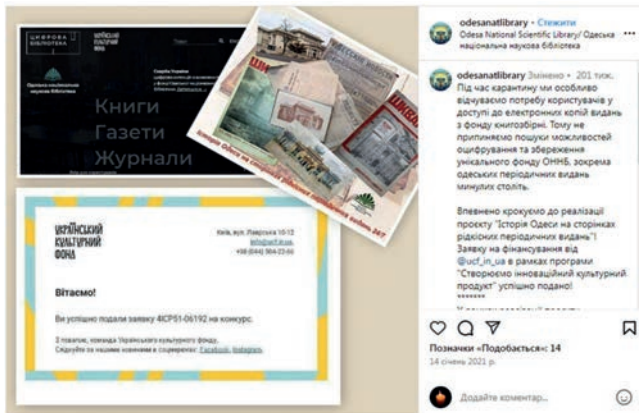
ЦИФРОВА БІБЛІОТЕКА

УКРАЇНСЬКИЙ КУЛЬТУРНИЙ ФОНД

Одеська національна наукова бібліотека

Книги
Газети
Журнали

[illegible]

УКРАЇНСЬКИЙ КУЛЬТУРНИЙ ФОНД

Київ, вул. Лаврська 10-12
info@ucf.in.ua
+38 (044) 364-23-66

Вітаємо!

Ви успішно подали заявку 4ICP51-06192 на конкурс.

З повагою, команда Українського культурного фонду.
Слідкуйте за нашими новинами в соцмережах: Facebook, Instagram.

odesanatlibrary • Стежити
Odesa National Scientific Library/ Одеська національна наукова бібліотека

odesanatlibrary Змінено • 201 тиж.
Під час карантину ми особливо відчуваємо потребу користувачів у доступі до електронних копій видань з фонду книгозбірні. Тому не припиняємо пошуки можливостей оцифрування та збереження унікального фонду ОННБ, зокрема одеських періодичних видань минулих століть.

Впевнено крокуємо до реалізації проекту "Історія Одеси на сторінках рідкісних періодичних видань"! Заявку на фінансування від @ucf_in_ua в рамках програми "Створюємо інноваційний культурний продукт" успішно подано!
*******

Позначки «Подобається»: 14
14 січень 2021 р.

Додайте коментар...